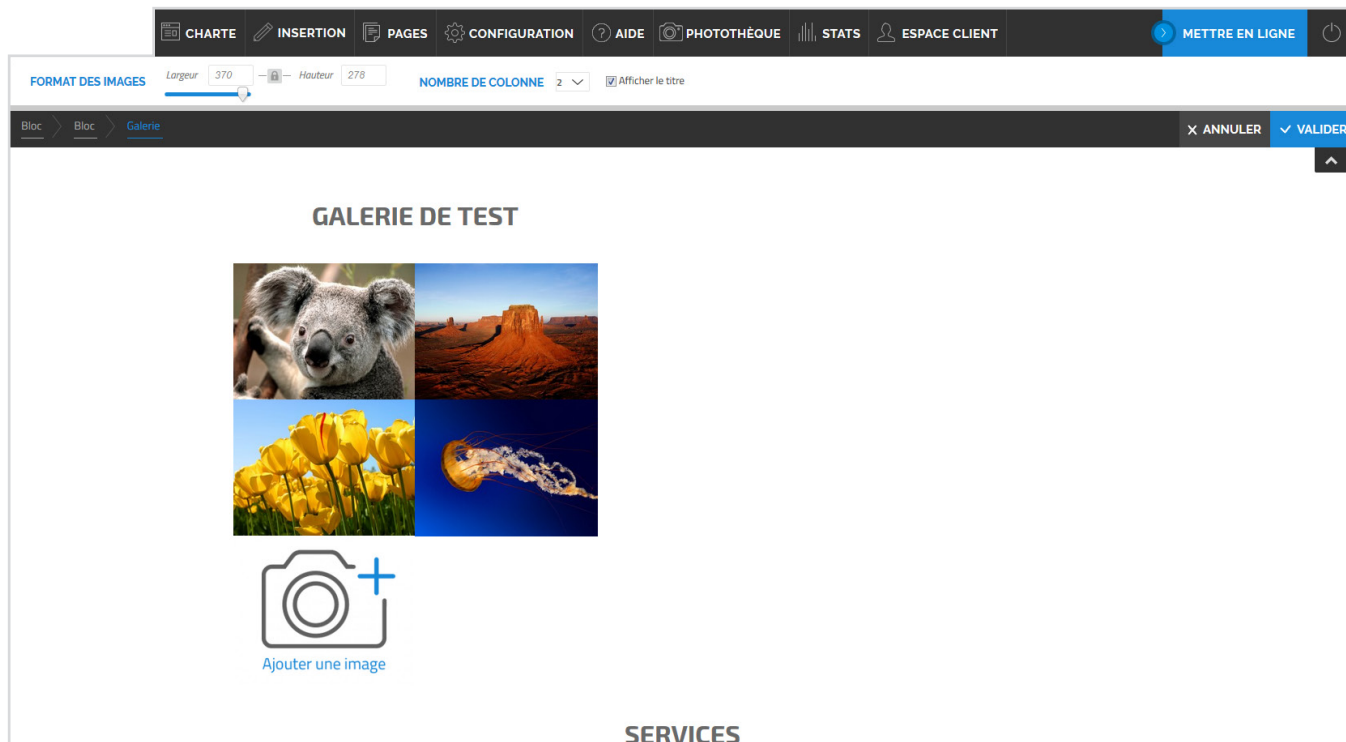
CHARTE INSERTION PAGES CONFIGURATION AIDE PHOTOTHÈQUE STATS ESPACE CLIENT METTRE EN LIGNE

FORMAT DES IMAGES Largeur 370 Hauteur 278 NOMBRE DE COLONNE 2 Afficher le titre

Bloc Bloc Galerie

ANNULER VALIDER

GALERIE DE TEST

Ajouter une image

SERVICES